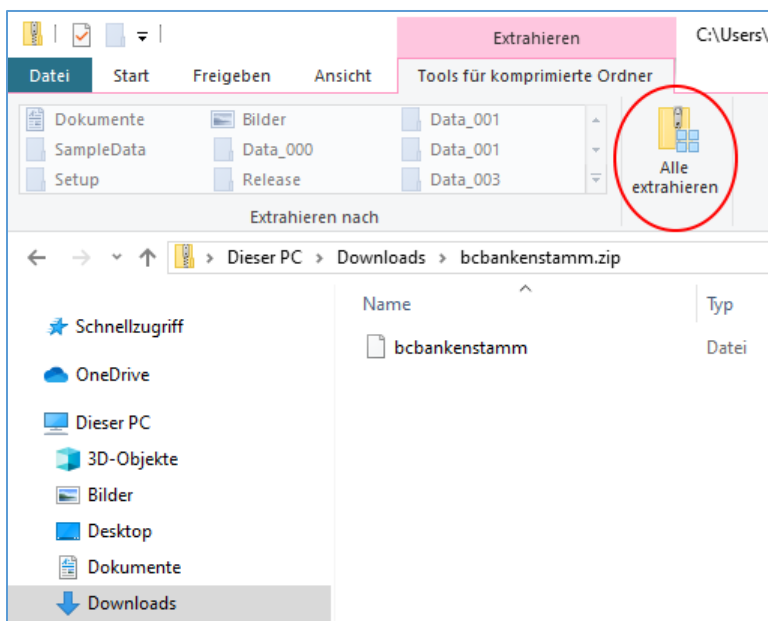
Extrahieren

C:\Users\

Datei Start Freigeben Ansicht Tools für komprimierte Ordner

Dokumente
SampleData
Setup
Bilder
Data_000
Release
Data_001
Data_001
Data_003

Extrahieren nach

Alle extrahieren

Dieser PC > Downloads > bcbankenstamm.zip

Name
Typ

bcbankenstamm
Datei

Schnellzugriff
OneDrive
Dieser PC
3D-Objekte
Bilder
Desktop
Dokumente
Downloads